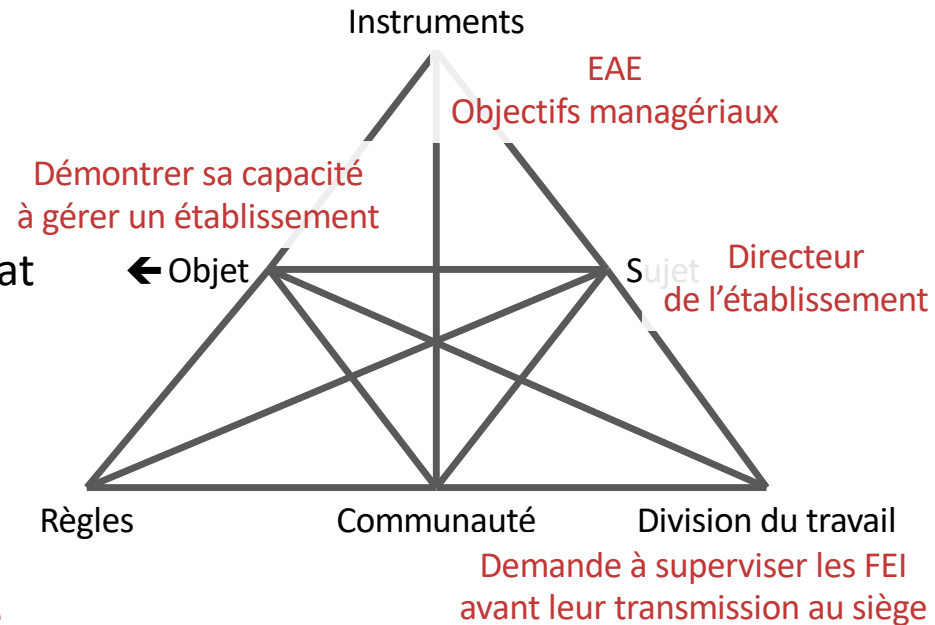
Instruments

EAE
Objectifs managériaux

Démontrer sa capacité à gérer un établissement

at

← Objet

Sujet

Directeur de l'établissement

Règles

Communauté

Division du travail

Demande à superviser les FEI avant leur transmission au siège